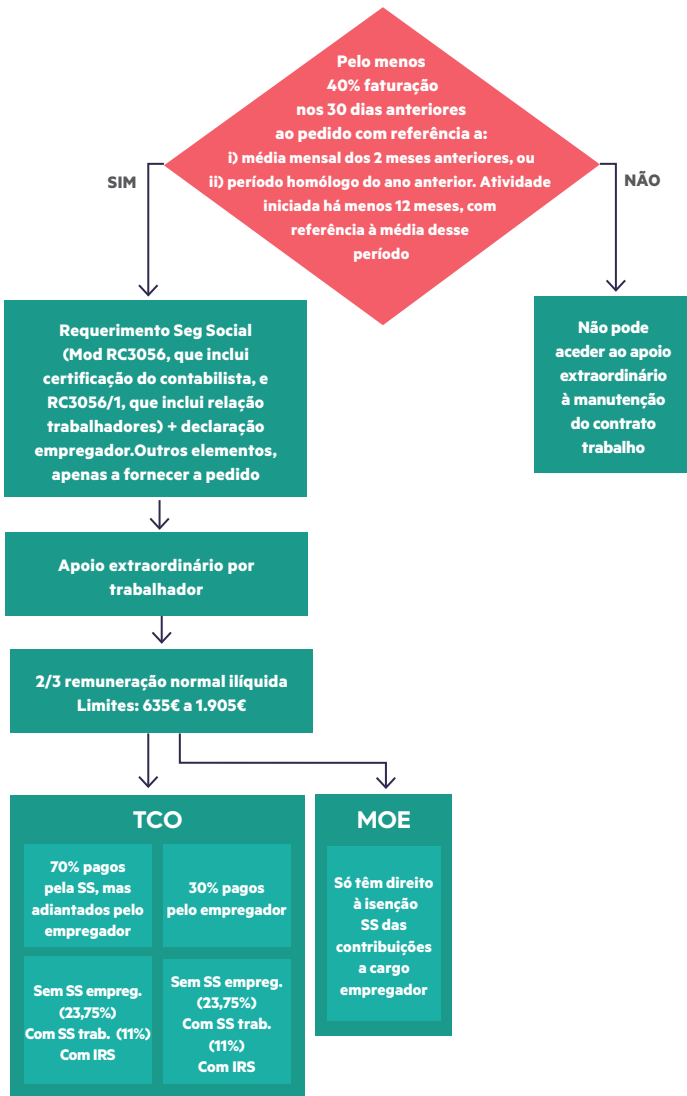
Pelo menos 40% faturação nos 30 dias anteriores ao pedido com referência a: i) média mensal dos 2 meses anteriores, ou ii) período homólogo do ano anterior. Atividade iniciada há menos 12 meses, com referência à média desse período

SIM

NÃO

Requerimento Seg Social (Mod RC3056, que inclui certificação do contabilista, e RC3056/1, que inclui relação trabalhadores) + declaração empregador.Outros elementos, apenas a fornecer a pedido

Não pode aceder ao apoio extraordinário à manutenção do contrato trabalho

Apoio extraordinário por trabalhador

2/3 remuneração normal ilíquida Limites: 635€ a 1.905€

TCO

70% pagos pela SS, mas adiantados pelo empregador

30% pagos pelo empregador

Sem SS empreg. (23,75%) Com SS trab. (11%) Com IRS

Sem SS empreg. (23,75%) Com SS trab. (11%) Com IRS

MOE

Só têm direito à isenção SS das contribuições a cargo empregador